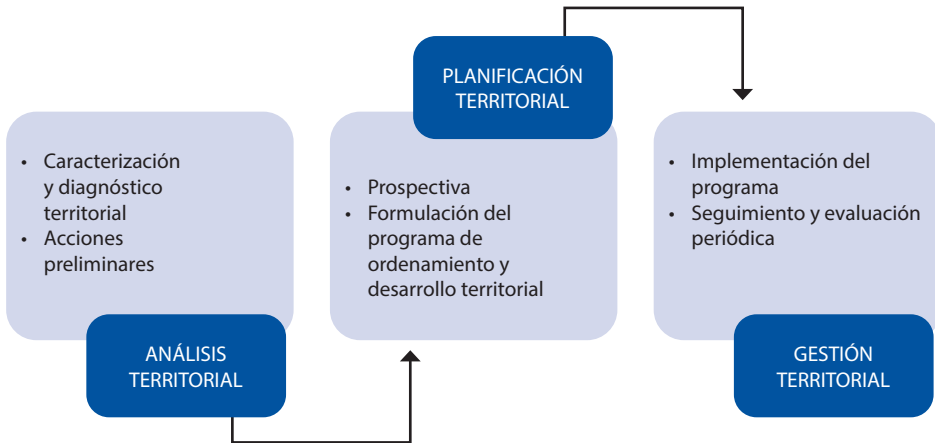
- Caracterización y diagnóstico territorial
- Acciones preliminares

ANÁLISIS TERRITORIAL

PLANIFICACIÓN TERRITORIAL

- Prospectiva
- Formulación del programa de ordenamiento y desarrollo territorial

- Implementación del programa
- Seguimiento y evaluación periódica

GESTIÓN TERRITORIAL